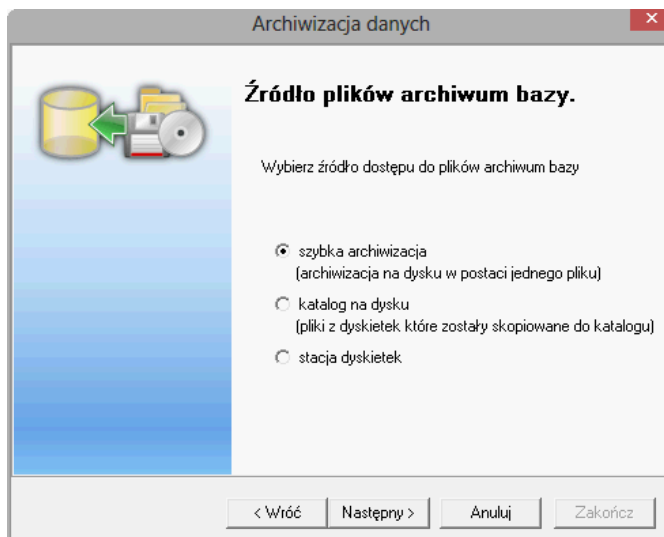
Archiwizacja danych

Źródło plików archiwum bazy.

Wybierz źródło dostępu do plików archiwum bazy

szybka archiwizacja
(archiwizacja na dysku w postaci jednego pliku)

katalog na dysku
(pliki z dyskietek które zostały skopiowane do katalogu)

stacja dyskietek

< Wróć
Następny >
Anuluj
Zakończ